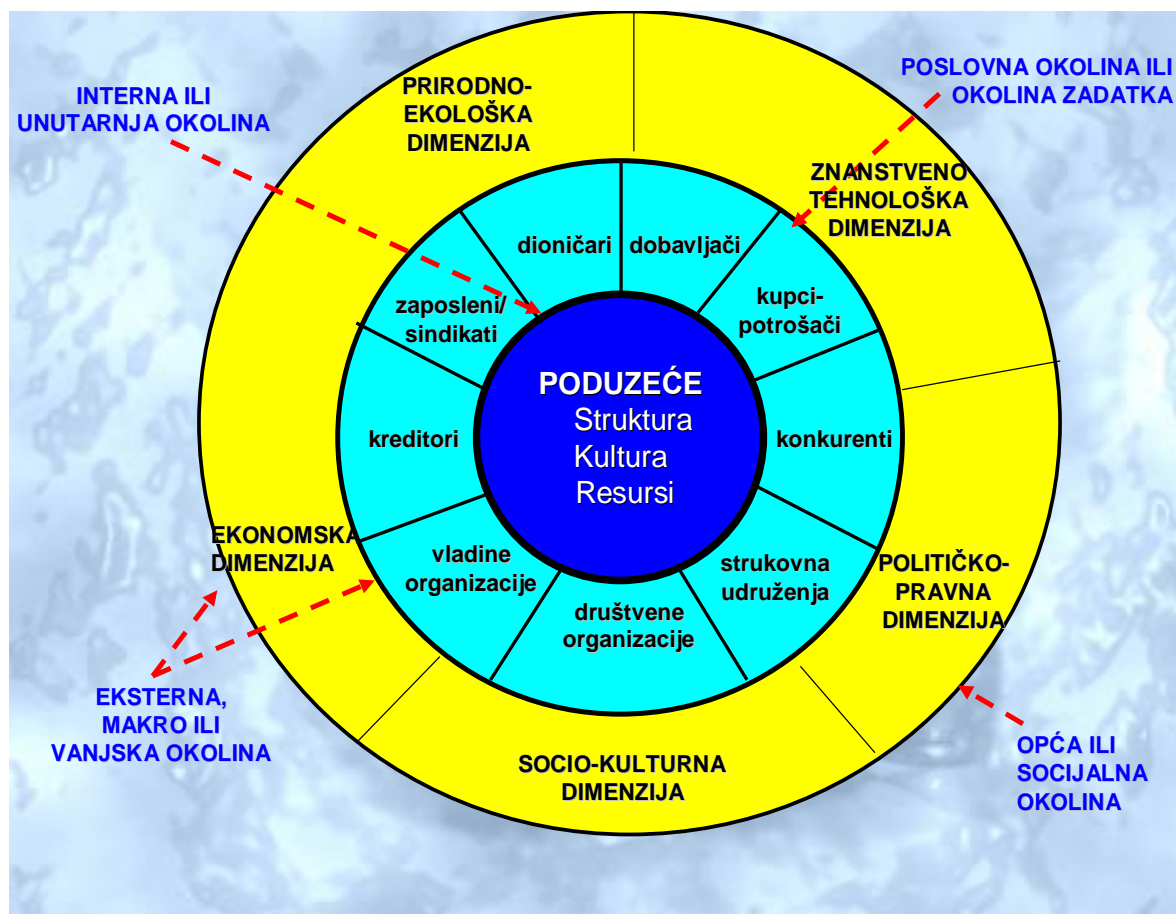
INTERNA ILI UNUTARNJA OKOLINA

PRIRODNO-EKOLOŠKA DIMENZIJA

POSLOVNA OKOLINA ILI OKOLINA ZADATKA

ZNANSTVENO TEHNOLOŠKA DIMENZIJA

dioničari

dobavljači

zaposleni/ sindikati

kupci-potrošači

PODUZEĆE
Struktura
Kultura
Resursi

kreditori

konkurenti

EKONOMSKA DIMENZIJA

vladine organizacije

strukovna udruženja

POLITIČKO-PRAVNA DIMENZIJA

društvene organizacije

EKSTERNA, MAKRO ILI VANJSKA OKOLINA

SOCIO-KULTURNA DIMENZIJA

OPĆA ILI SOCIJALNA OKOLINA